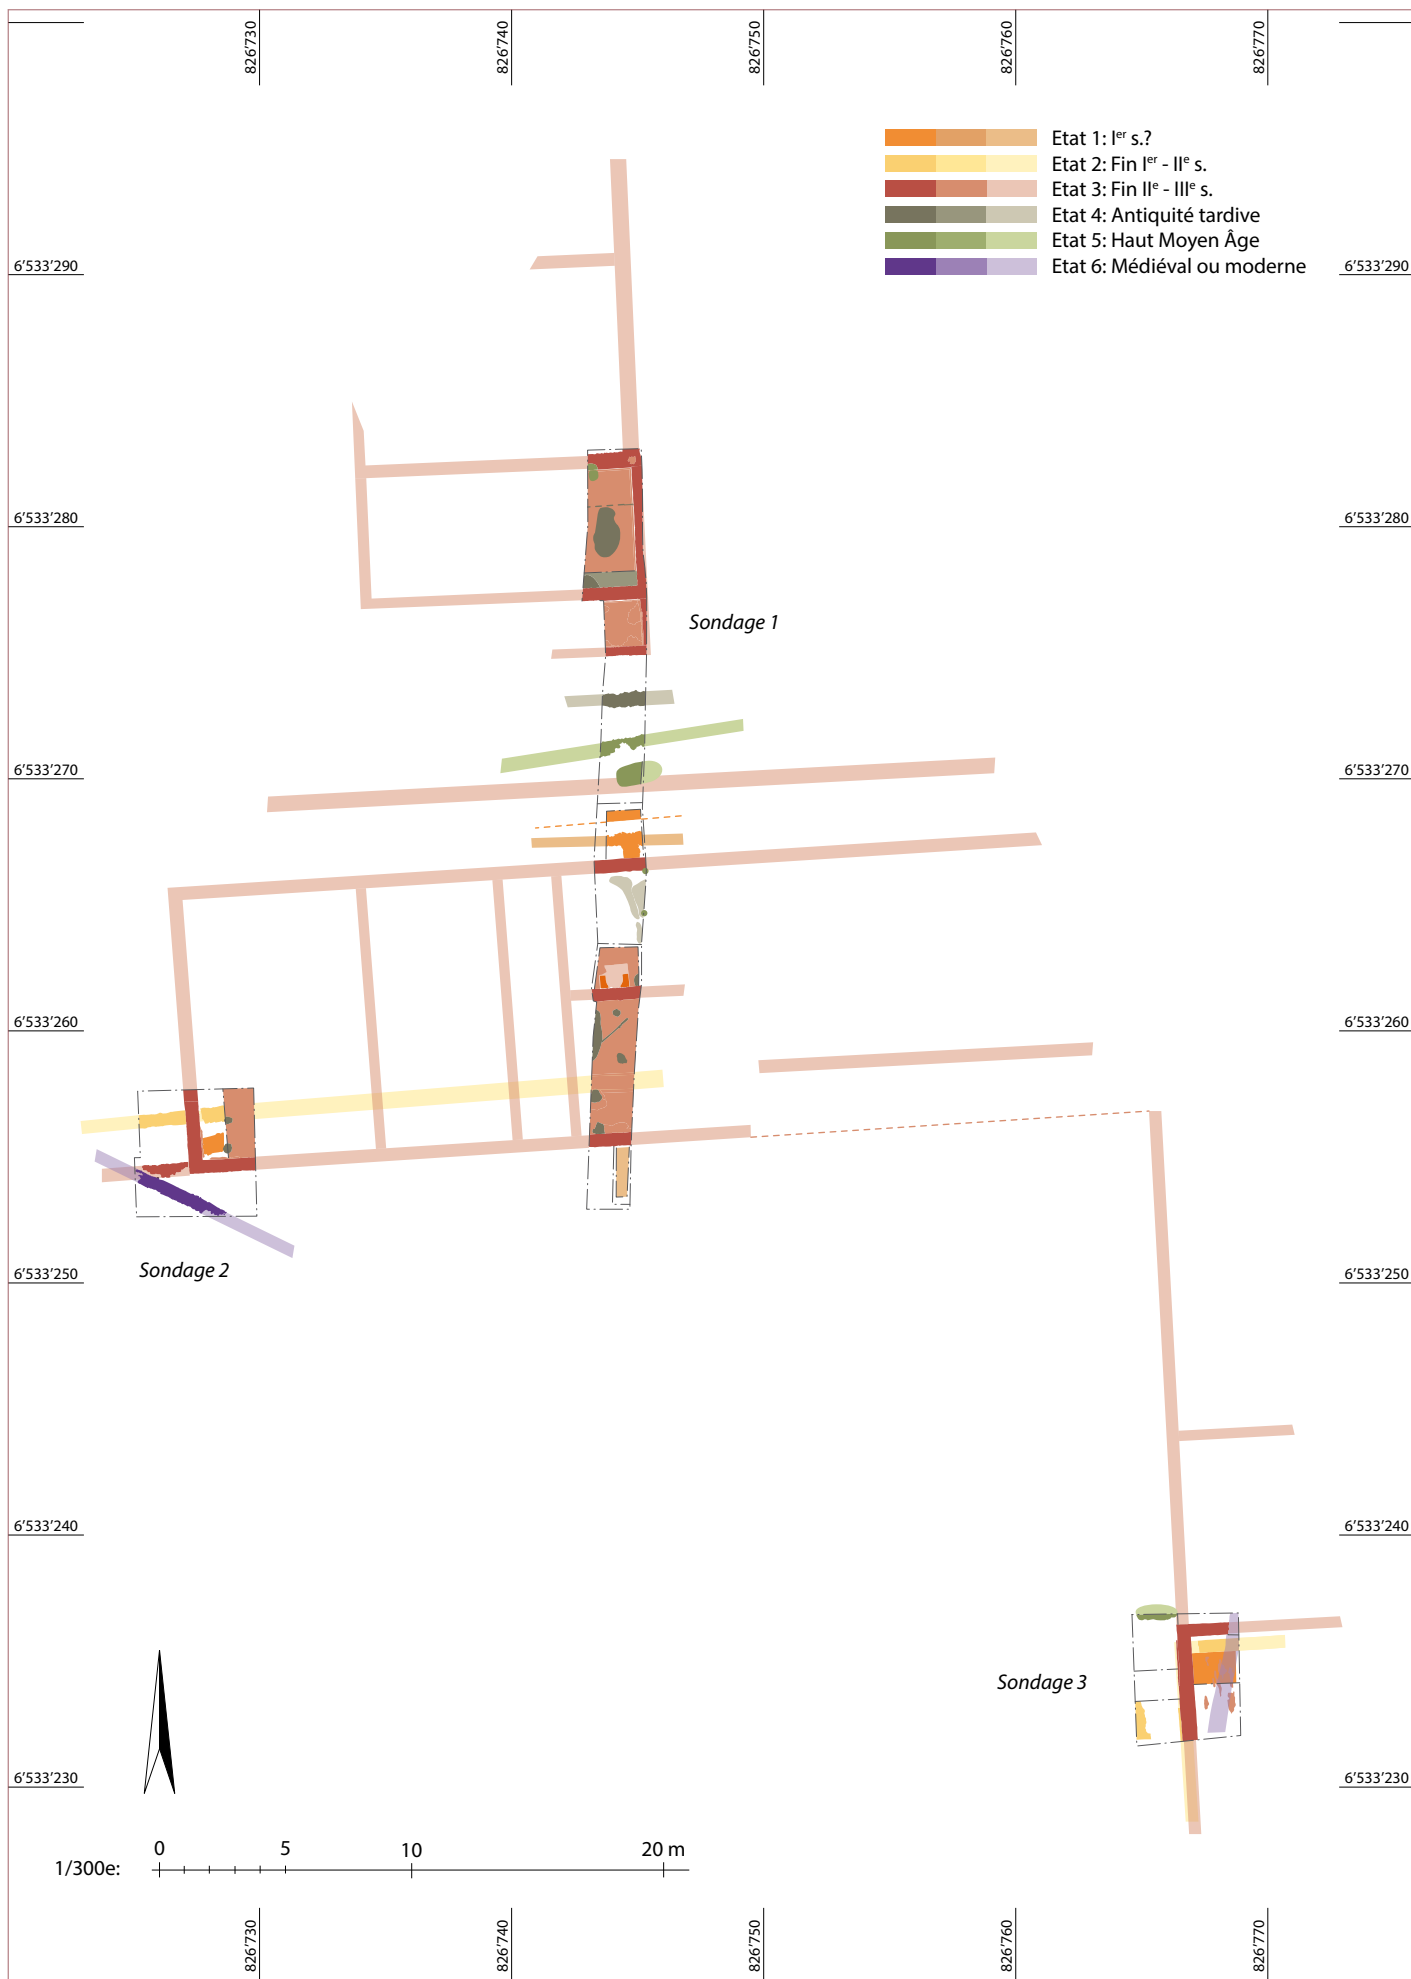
826'730
826'740
826'750
826'760
826'770

Etat 1: $I^{er}$ s.?
Etat 2: Fin $I^{er}$ - $II^{e}$ s.
Etat 3: Fin $II^{e}$ - $III^{e}$ s.
Etat 4: Antiquité tardive
Etat 5: Haut Moyen Âge
Etat 6: Médiéval ou moderne

6'533'290
6'533'290
6'533'280
6'533'280
Sondage 1
6'533'270
6'533'270
6'533'260
6'533'260
6'533'250
Sondage 2
6'533'250
6'533'240
6'533'240
Sondage 3
6'533'230
6'533'230

0
5
10
20 m
1/300e:

826'730
826'740
826'750
826'760
826'770